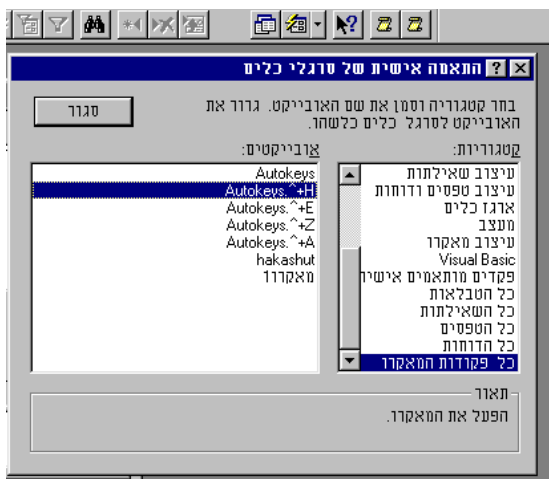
התאמה אישית של סרגלי כלים

בחר קטגוריה וסמן את שם האובייקט. גרור את האובייקט לסרגל כלים כלשהו.

סגור

קטגוריות:
עיצוב שאילתות
עיצוב טפסים ודוחות
ארגז כלים
מעצב
עיצוב מאקרו
Visual Basic
פקדים מותאמים אישית
כל הטבלאות
כל השאילתות
כל הטפסים
כל הדוחות
כל פקודות המאקרו

אובייקטים:
Autokeys
Autokeys.^+H
Autokeys.^+E
Autokeys.^+Z
Autokeys.^+A
hakashut
מאקרו1

תאור
הפעל את המאקרו.